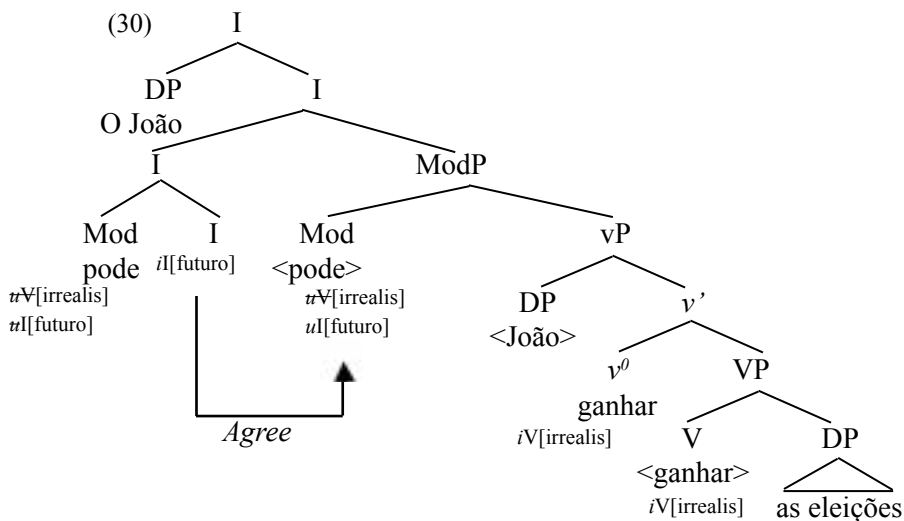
(30) I

DP O João

I

I

ModP

Mod pode
$\not{u}\not{V}$[irrealis]
$\not{u}$I[futuro]

I
$i$I[futuro]

Mod
<pode>
$\not{u}\not{V}$[irrealis]
$u$I[futuro]

vP

DP
<João>

$v'$

$v^0$
ganhar
$i$V[irrealis]

VP

V
<ganhar>
$i$V[irrealis]

DP
as eleições

*Agree*